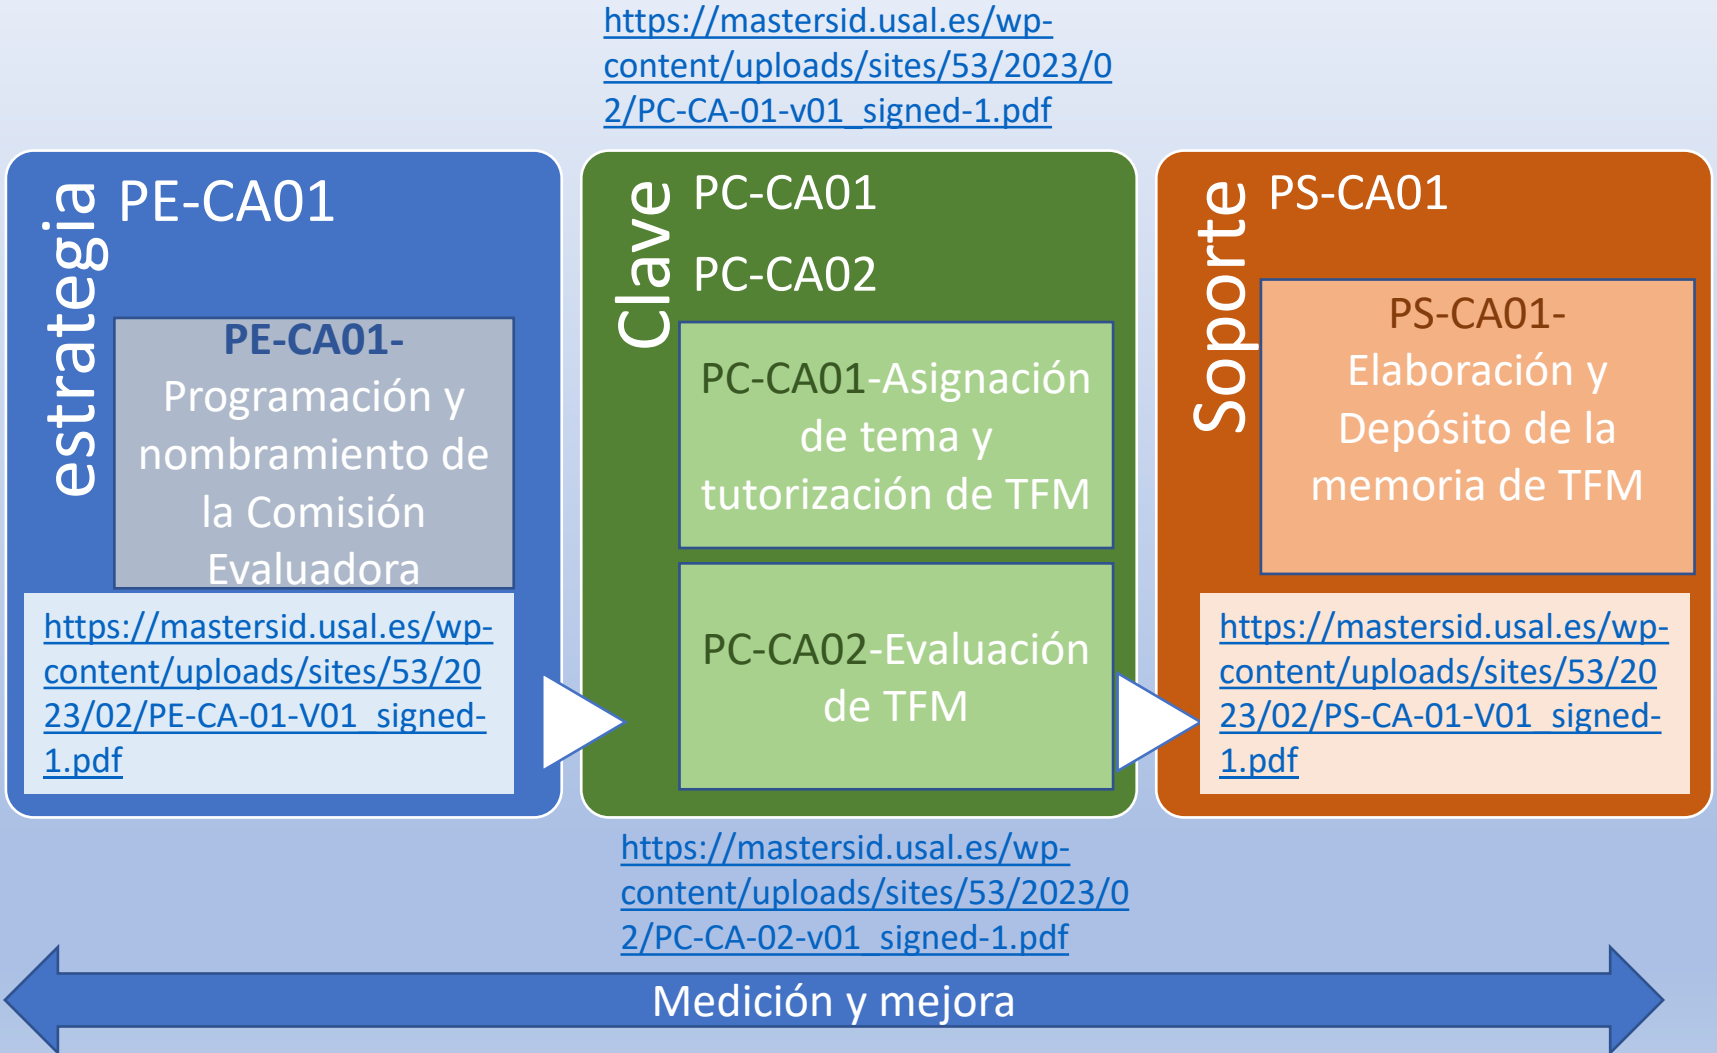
https://mastersid.usal.es/wp-content/uploads/sites/53/2023/02/PC-CA-01-v01_signed-1.pdf

estrategia

PE-CA01

PE-CA01-Programación y nombramiento de la Comisión Evaluadora

https://mastersid.usal.es/wp-content/uploads/sites/53/2023/02/PE-CA-01-V01_signed-1.pdf

Clave

PC-CA01

PC-CA02

PC-CA01-Asignación de tema y tutorización de TFM

PC-CA02-Evaluación de TFM

Soporte

PS-CA01

PS-CA01-Elaboración y Depósito de la memoria de TFM

https://mastersid.usal.es/wp-content/uploads/sites/53/2023/02/PS-CA-01-V01_signed-1.pdf

https://mastersid.usal.es/wp-content/uploads/sites/53/2023/02/PC-CA-02-v01_signed-1.pdf

Medición y mejora